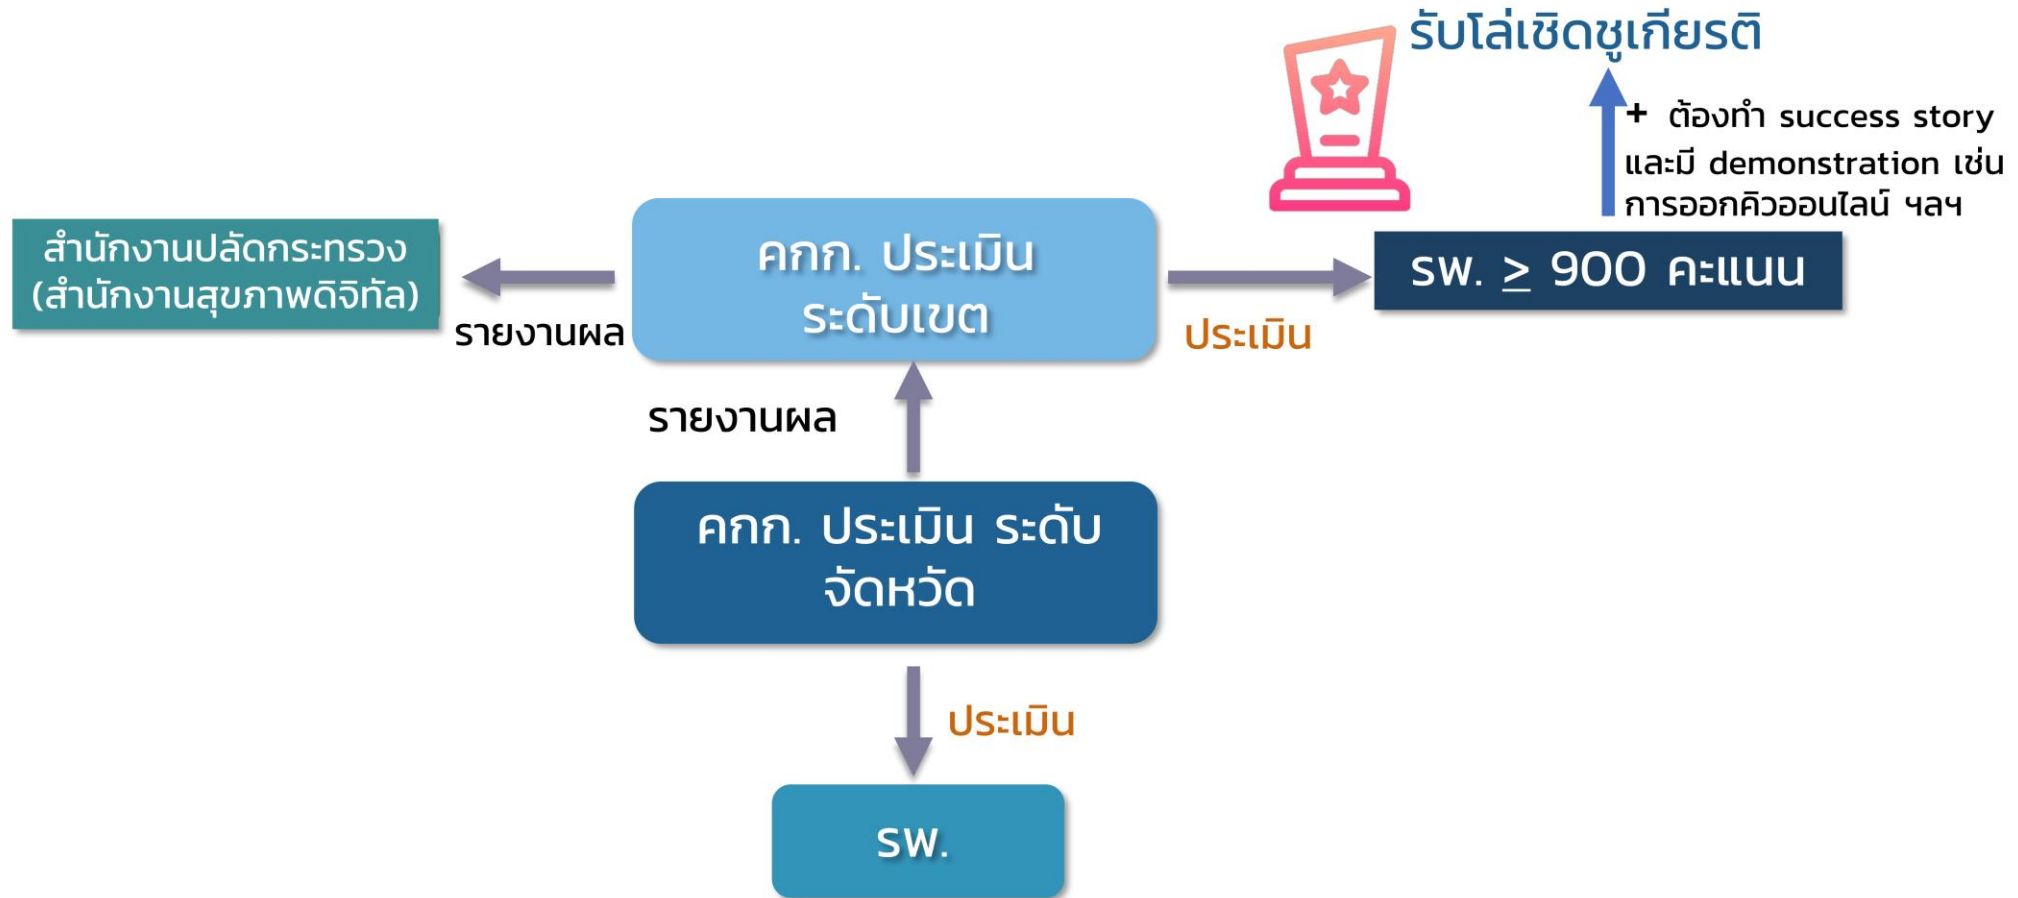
รับโล่เชิดชูเกียรติ

+ ต้องทำ success story และมี demonstration เช่น การออกคิวออนไลน์ ฯลฯ

สำนักงานปลัดกระทรวง (สำนักงานสุขภาพดิจิทัล)

รายงานผล

คกก. ประเมิน ระดับเขต

ประเมิน

รพ. $\geq$ 900 คะแนน

รายงานผล

คกก. ประเมิน ระดับ จังหวัด

ประเมิน

รพ.